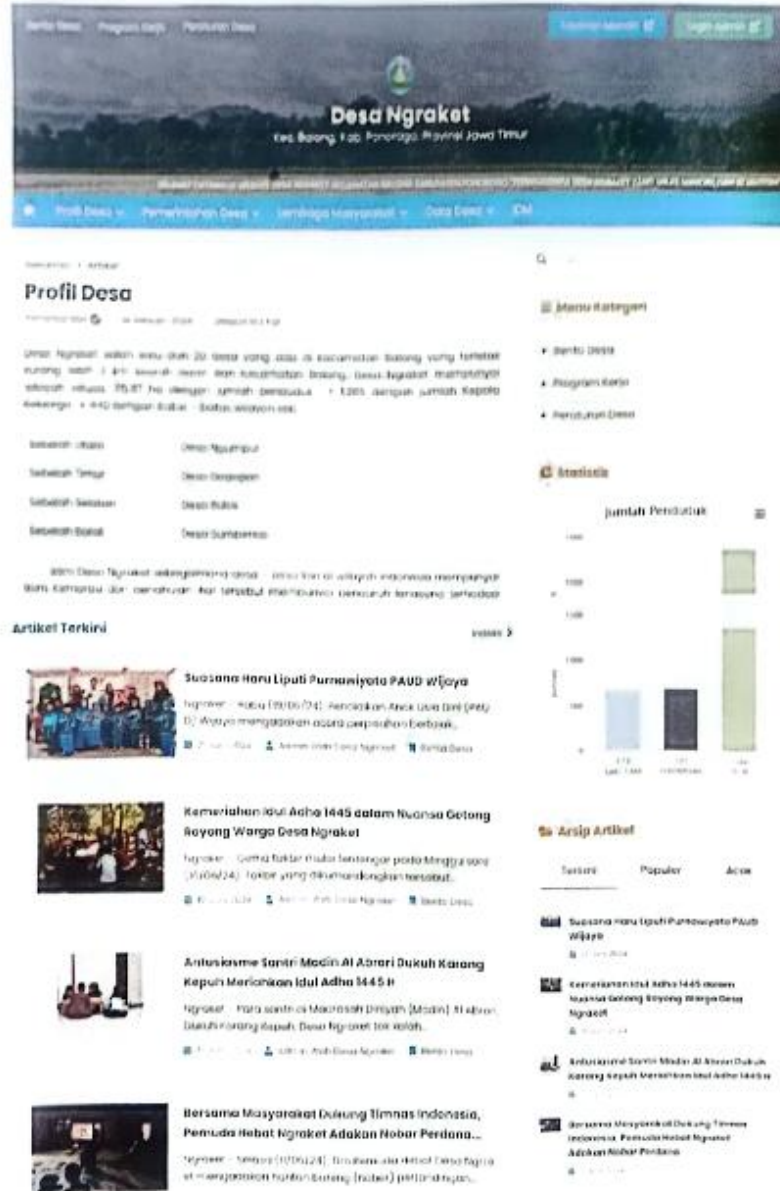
Berita Desa Program Kerja Peraturan Desa

Desa Ngraket
Kec. Balong, Kab. Ponorogo, Provinsi Jawa Timur

Profil Desa · Pemerintahan Desa · Lembaga Masyarakat · Data Desa · IDM

Beranda / Artikel

Profil Desa

Desa Ngraket adalah salah satu dari 20 desa yang ada di kecamatan Balong yang terletak kurang lebih 3 km sebelah barat dari kecamatan Balong. Desa Ngraket mempunyai luas wilayah 215,87 ha dengan jumlah penduduk ± 3.265 dengan jumlah Kepala Keluarga ± 440 dengan Batas - Batas wilayah sbb.

| | |
|---|---|
| Sebelah Utara | Desa Ngumpul |
| Sebelah Timur | Desa Dadapan |
| Sebelah Selatan | Desa Bulak |
| Sebelah Barat | Desa Sumberejo |

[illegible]

Artikel Terkini

Indeks >

Suasana Haru Liputi Purnawiyata PAUD Wijaya
Ngraket – Rabu (19/06/24). Pendidikan Anak Usia Dini (PAUD) Wijaya mengadakan acara perpisahan berbasis...
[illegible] Admin Web Desa Ngraket Berita Desa

Kemeriahan Idul Adha 1445 dalam Nuansa Gotong Royong Warga Desa Ngraket
Ngraket – Gema takbir mulai terdengar pada Minggu sore (16/06/24). Takbir yang dikumandangkan tersebut...
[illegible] Admin Web Desa Ngraket Berita Desa

Antusiasme Santri Madin Al Abrori Dukuh Karang Kepuh Meriahkan Idul Adha 1445 H
Ngraket – Para santri di Madrasah Diniyah (Madin) Al Abrori Dukuh Karang Kepuh, Desa Ngraket tak kalah...
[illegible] Admin Web Desa Ngraket Berita Desa

Bersama Masyarakat Dukung Timnas Indonesia, Pemuda Hebat Ngraket Adakan Nobar Perdana...
Ngraket – Selasa (11/06/24). Pemuda Hebat Desa Ngraket mengadakan Nonton Bareng (Nobar) pertandingan...

Menu Kategori
Berita Desa
Program Kerja
Peraturan Desa

Statistik
Jumlah Penduduk

Arsip Artikel
Terbaru Populer Acak

Suasana Haru Liputi Purnawiyata PAUD Wijaya
Kemeriahan Idul Adha 1445 dalam Nuansa Gotong Royong Warga Desa Ngraket
Antusiasme Santri Madin Al Abrori Dukuh Karang Kepuh Meriahkan Idul Adha 1445 H
Bersama Masyarakat Dukung Timnas Indonesia, Pemuda Hebat Ngraket Adakan Nobar Perdana